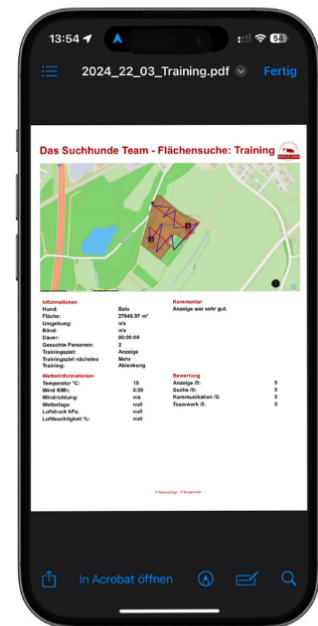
13:54 64

2024_22_03_Training.pdf

Fertig

Das Suchhunde Team - Flächensuche: Training

Informationen
Hund: Balu
Fläche: 27646,97 m²
Umgebung: n/a
Blind: n/a
Dauer: 00:30:09
Gesuchte Personen: 2
Trainingsziel: Anzeige
Trainingsziel nächstes Training: Mehr Ablenkung

Kommentar
Anzeige war sehr gut.

Wetterinformationen
Temperatur °C: 15
Wind KMh: 0.00
Windrichtung: n/a
Wetterlage: null
Luftdruck hPa: null
Luftfeuchtigkeit %: null

Bewertung
Anzeige (5): 5
Suche (5): 5
Kommunikation (5): 5
Teamwork (5): 5

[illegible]

In Acrobat öffnen